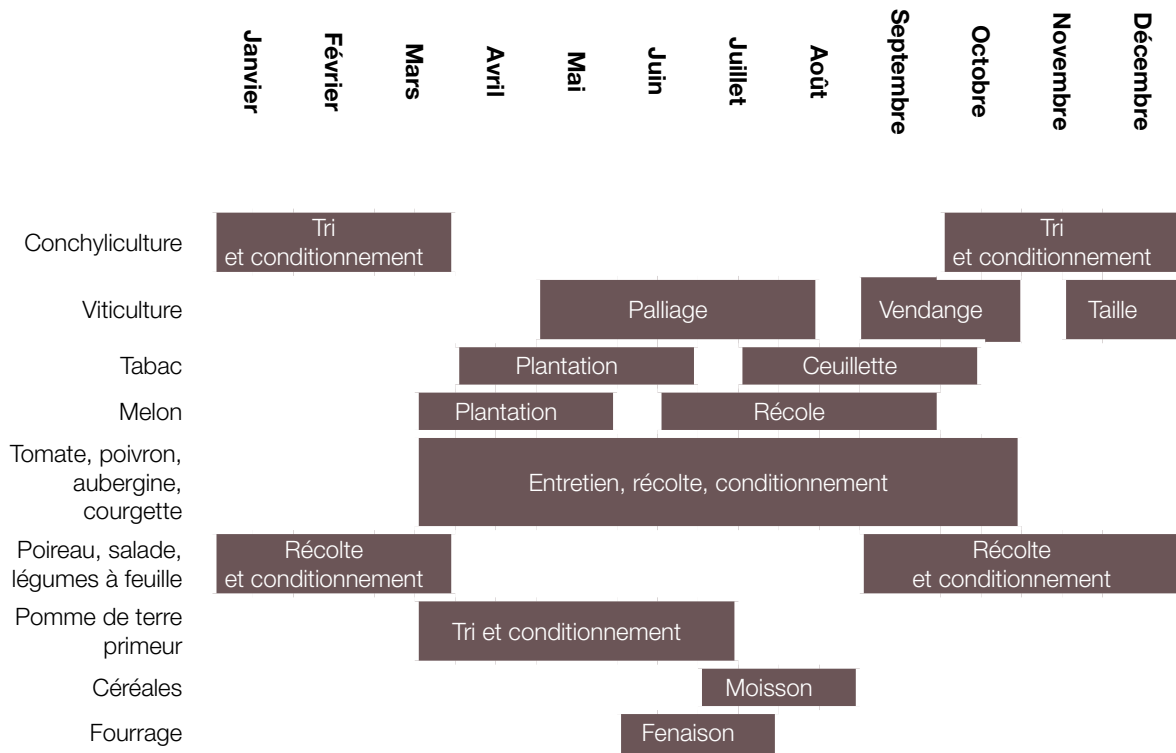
| | Janvier | Février | Mars | Avril | Mai | Juin | Juillet | Août | Septembre | Octobre | Novembre | Décembre |
|---|---|---|---|---|---|---|---|---|---|---|---|---|
| Conchyliculture | Tri et conditionnement | | | | | | | | | Tri et conditionnement | | |
| Viticulture | | | | | Palliage | | | | Vendange | | Taille | |
| Tabac | | | | Plantation | | | Ceuillette | | | | | |
| Melon | | | Plantation | | | Récole | | | | | | |
| Tomate, poivron, aubergine, courgette | | | Entretien, récolte, conditionnement | | | | | | | | | |
| Poireau, salade, légumes à feuille | Récolte et conditionnement | | | | | | | | Récolte et conditionnement | | | |
| Pomme de terre primeur | | | Tri et conditionnement | | | | | | | | | |
| Céréales | | | | | | | Moisson | | | | | |
| Fourrage | | | | | | Fenaison | | | | | | |